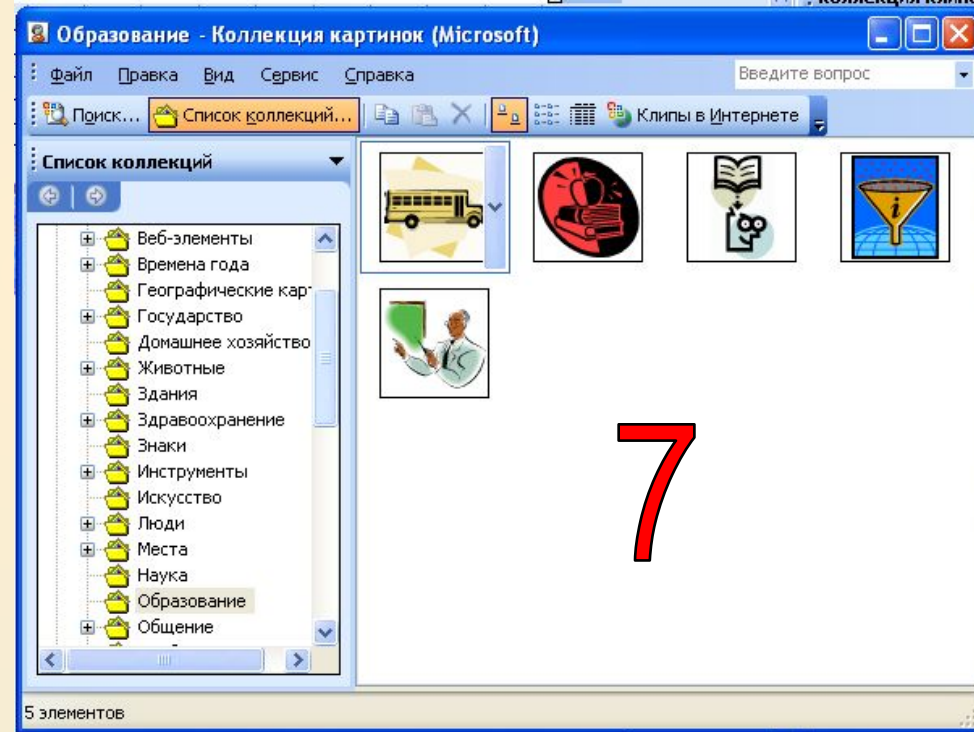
Образование - Коллекция картинок (Microsoft)

Файл Правка Вид Сервис Справка

Введите вопрос

Поиск... Список коллекций... Клипы в Интернете

Список коллекций

Веб-элементы
Времена года
Географические карт
Государство
Домашнее хозяйство
Животные
Здания
Здравоохранение
Знаки
Инструменты
Искусство
Люди
Места
Наука
Образование
Общение

7

5 элементов